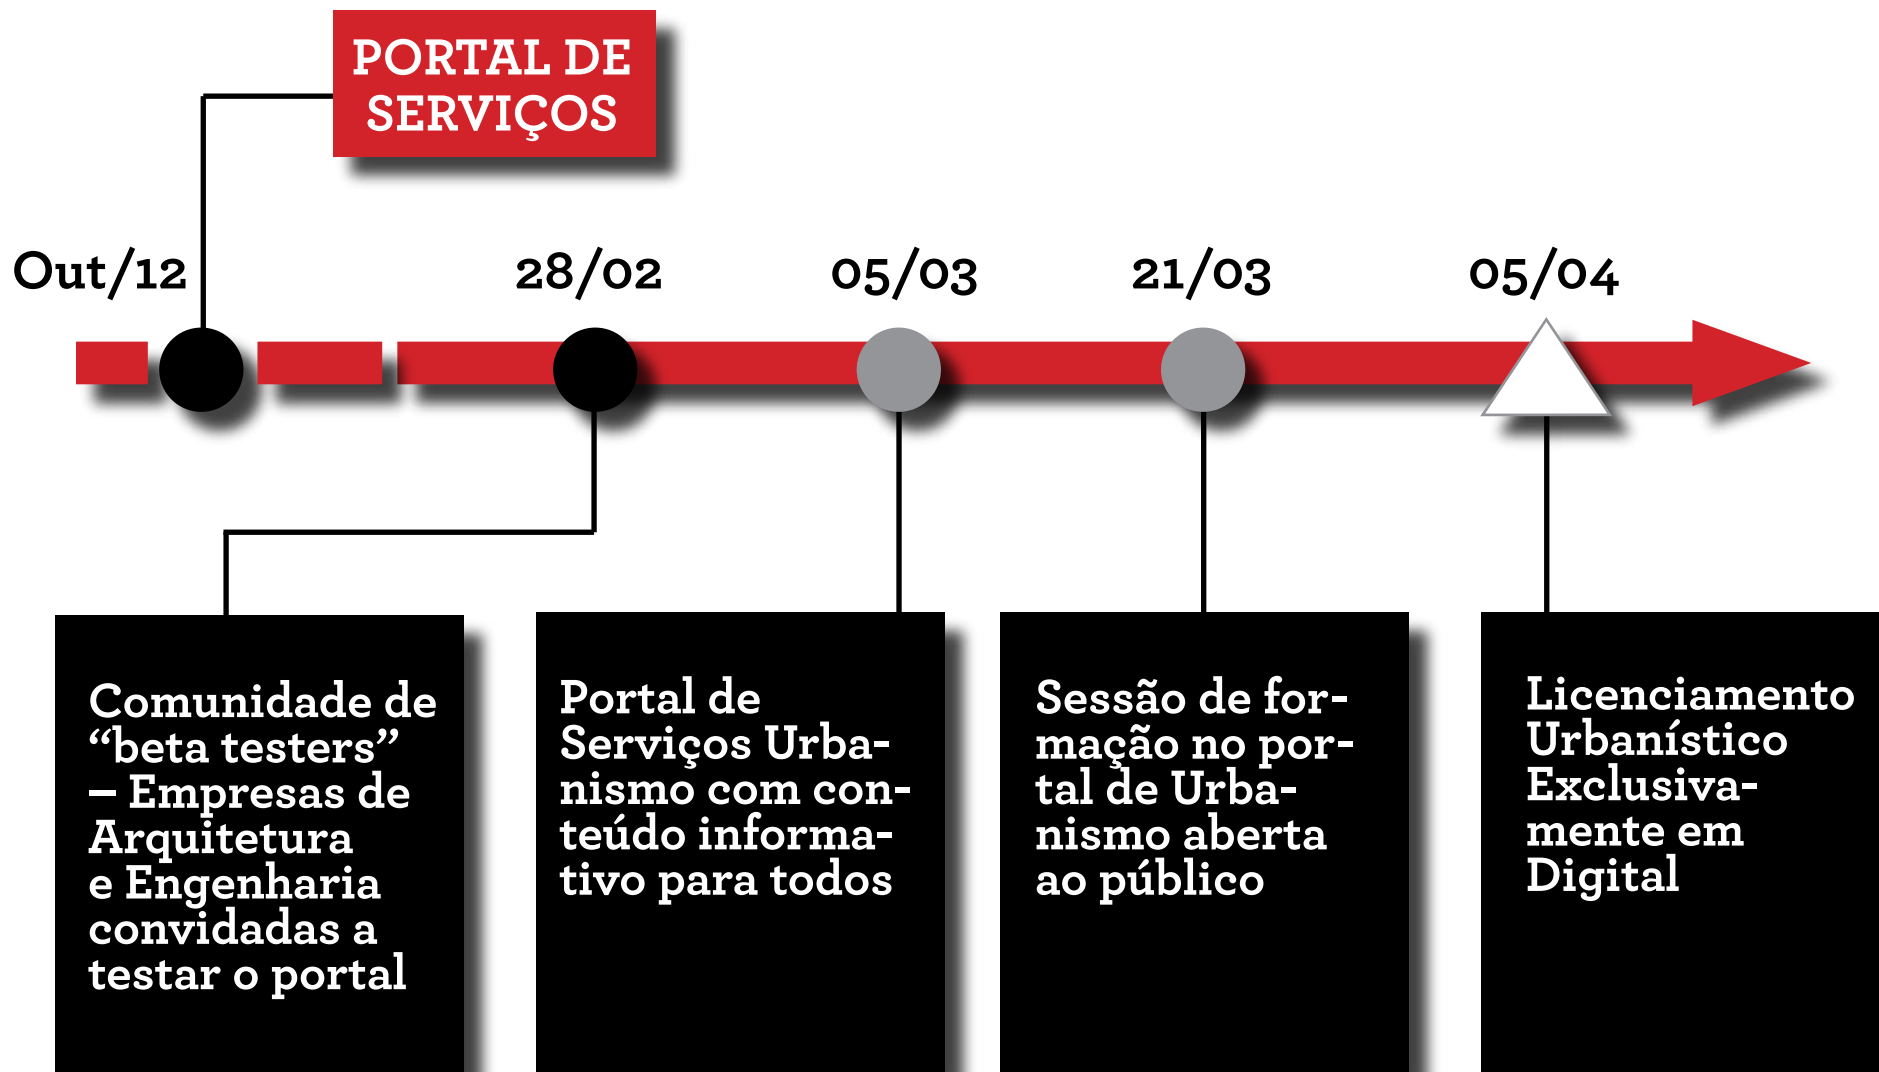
PORTAL DE SERVIÇOS

Out/12

28/02

05/03

21/03

05/04

Comunidade de “beta testers” – Empresas de Arquitetura e Engenharia convidadas a testar o portal

Portal de Serviços Urbanismo com conteúdo informativo para todos

Sessão de formação no portal de Urbanismo aberta ao público

Licenciamento Urbanístico Exclusivamente em Digital